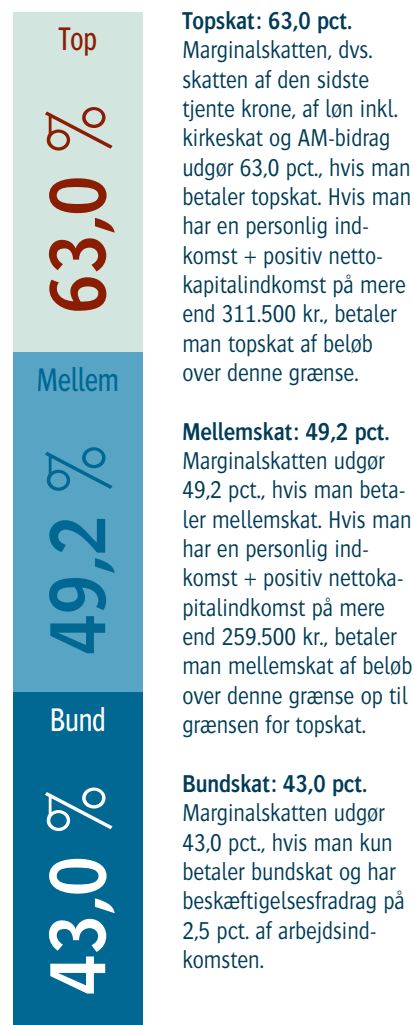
Top

63,0 %

Mellem

49,2 %

Bund

43,0 %

**Topskat: 63,0 pct.**
Marginalskatten, dvs. skatten af den sidste tjente krone, af løn inkl. kirkeskat og AM-bidrag udgør 63,0 pct., hvis man betaler topskat. Hvis man har en personlig indkomst + positiv nettokapitalindkomst på mere end 311.500 kr., betaler man topskat af beløb over denne grænse.

**Mellemskat: 49,2 pct.**
Marginalskatten udgør 49,2 pct., hvis man betaler mellemskat. Hvis man har en personlig indkomst + positiv nettokapitalindkomst på mere end 259.500 kr., betaler man mellemskat af beløb over denne grænse op til grænsen for topskat.

**Bundskat: 43,0 pct.**
Marginalskatten udgør 43,0 pct., hvis man kun betaler bundskat og har beskæftigelsesfradrag på 2,5 pct. af arbejdsindkomsten.